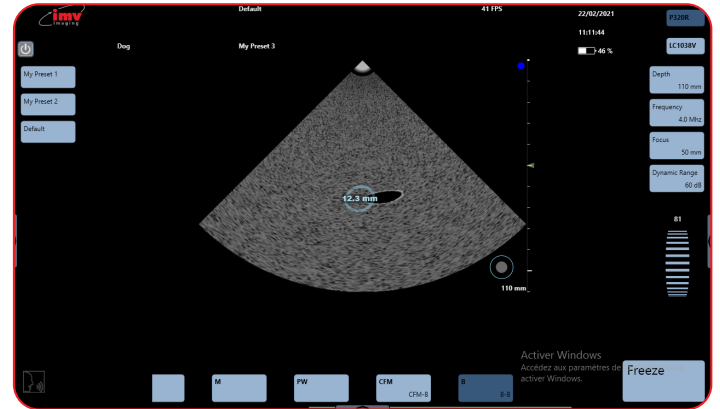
imv imaging

Default

41 FPS

22/02/2021

11:11:44

46 %

P320R

LC1038V

Dog

My Preset 3

My Preset 1

My Preset 2

Default

Depth
110 mm

Frequency
4.0 Mhz

Focus
50 mm

Dynamic Range
60 dB

81

12.3 mm

110 mm

M

PW

CFM
CFM-B

B
B-B

Activer Windows
Accédez aux paramètres de activer Windows.

Freeze